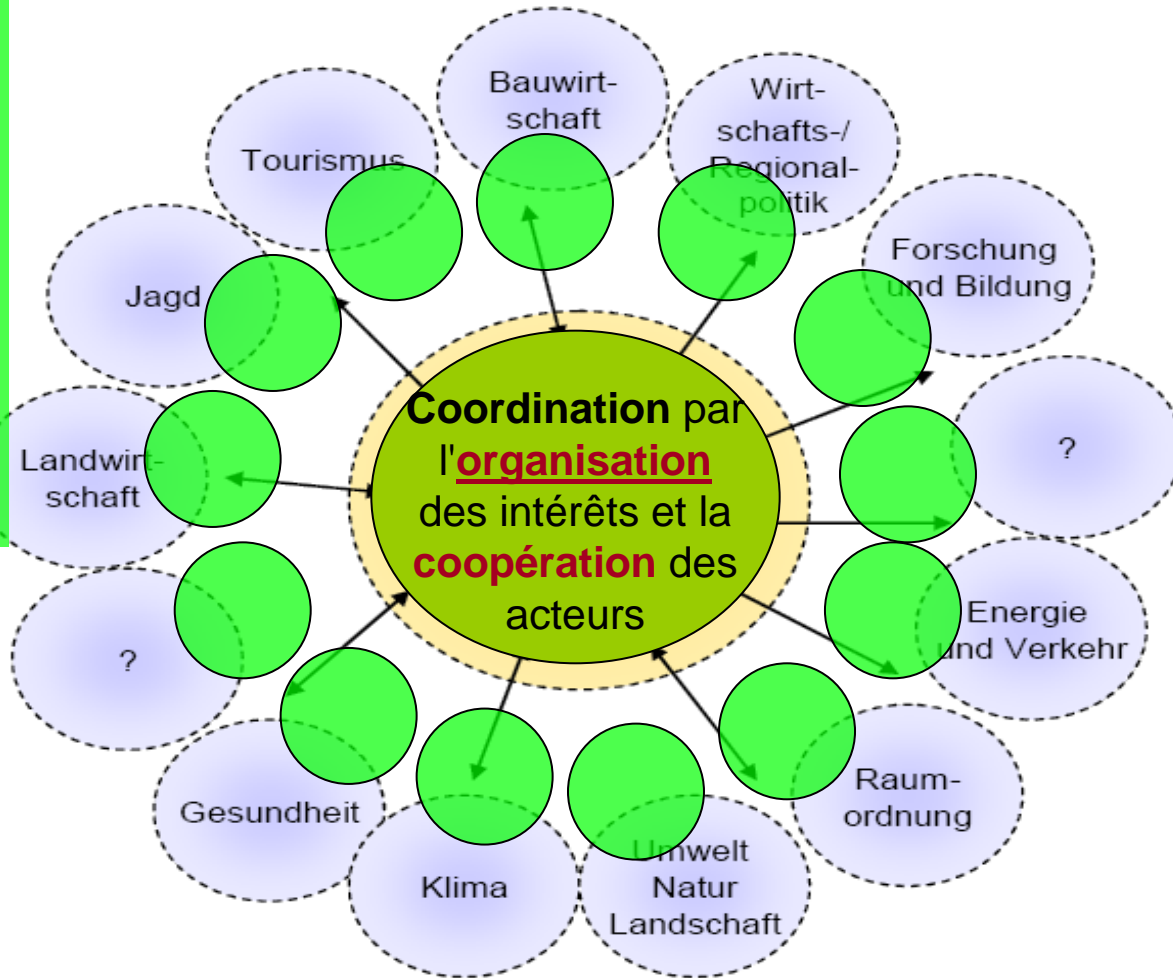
Coordination par l'organisation des intérêts et la coopération des acteurs

Bauwirtschaft

Wirtschafts-/ Regionalpolitik

Forschung und Bildung

?

Energie und Verkehr

Raumordnung

Umwelt Natur Landschaft

Klima

Gesundheit

?

Landwirtschaft

Jagd

Tourismus